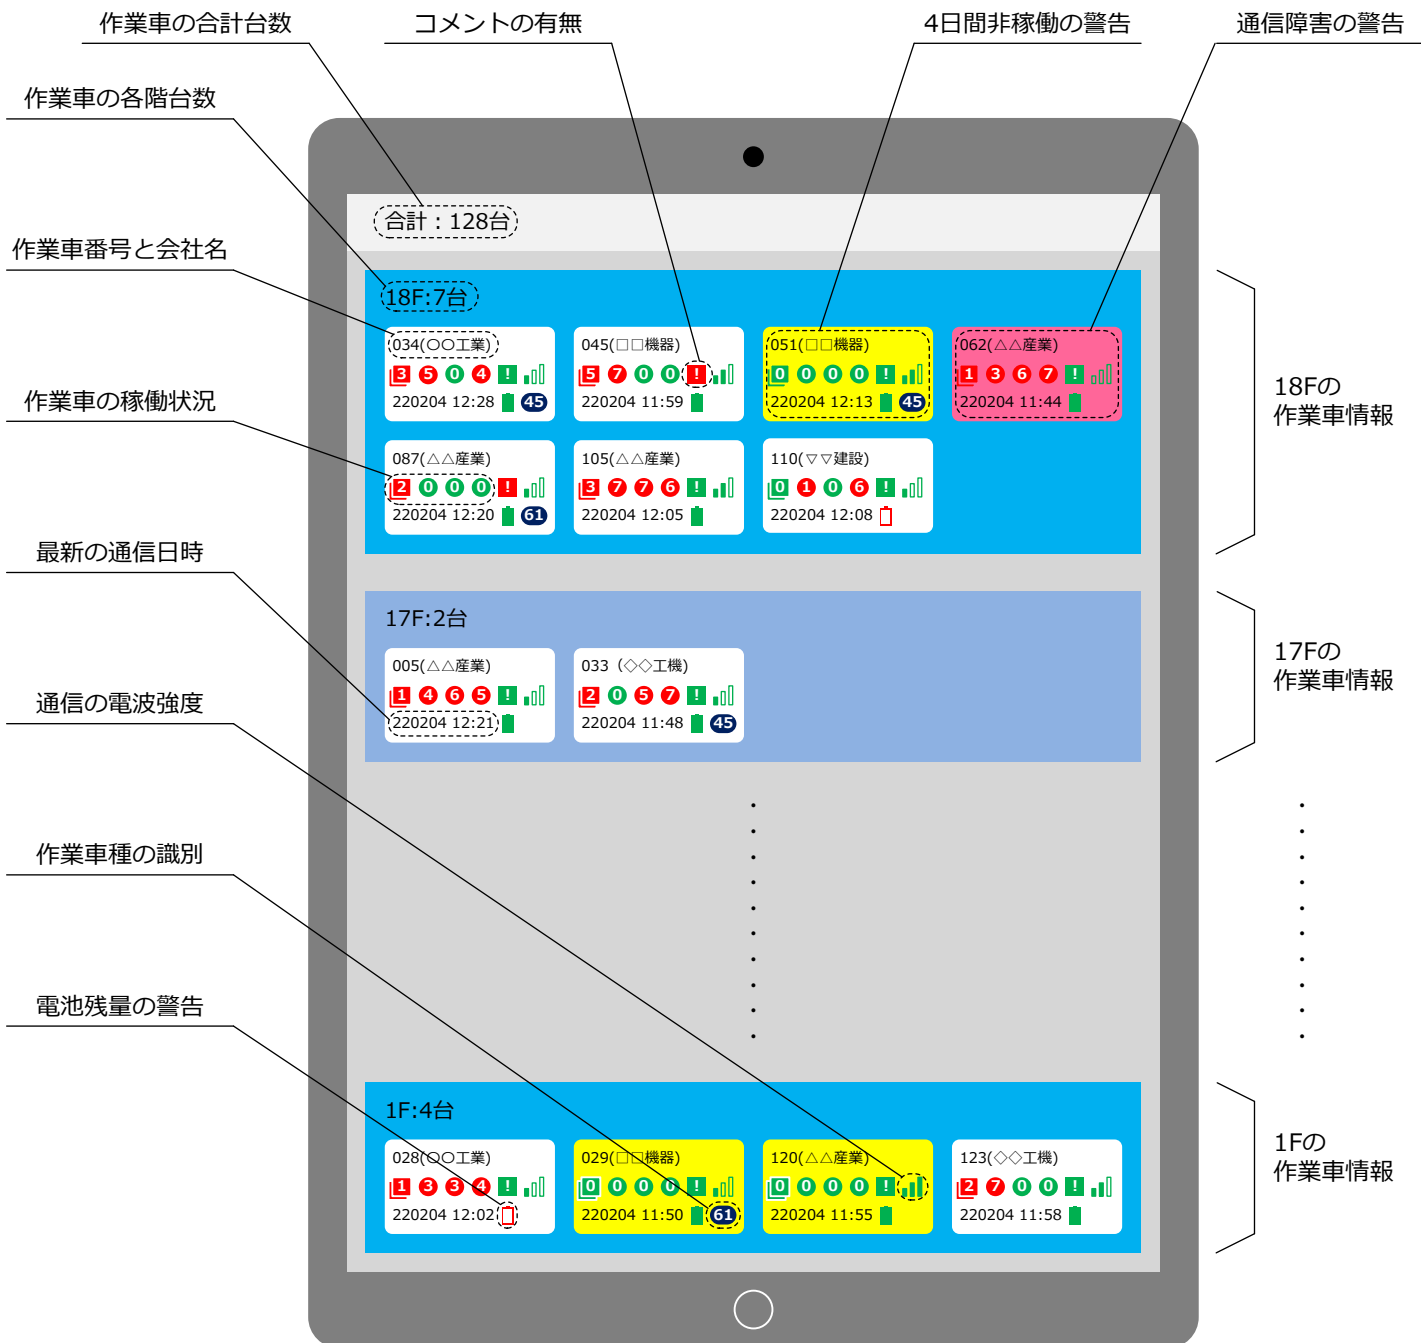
作業車の合計台数

コメントの有無

4日間非稼働の警告

通信障害の警告

作業車の各階台数

作業車番号と会社名

作業車の稼働状況

最新の通信日時

通信の電波強度

作業車種の識別

電池残量の警告

合計：128台

18F:7台

034(〇〇工業)
3 5 0 4 !
220204 12:28 45

045(□□機器)
5 7 0 0 !
220204 11:59

051(□□機器)
0 0 0 0 !
220204 12:13 45

062(△△産業)
1 3 6 7 !
220204 11:44

087(△△産業)
2 0 0 0 !
220204 12:20 61

105(△△産業)
3 7 7 6 !
220204 12:05

110(▽▽建設)
0 1 0 6 !
220204 12:08

18Fの
作業車情報

17F:2台

005(△△産業)
1 4 6 5 !
220204 12:21

033（◇◇工機)
2 0 5 7 !
220204 11:48 45

17Fの
作業車情報

1F:4台

028(〇〇工業)
1 3 3 4 !
220204 12:02

029(□□機器)
0 0 0 0 !
220204 11:50 61

120(△△産業)
0 0 0 0 !
220204 11:55

123(◇◇工機)
2 7 0 0 !
220204 11:58

1Fの
作業車情報